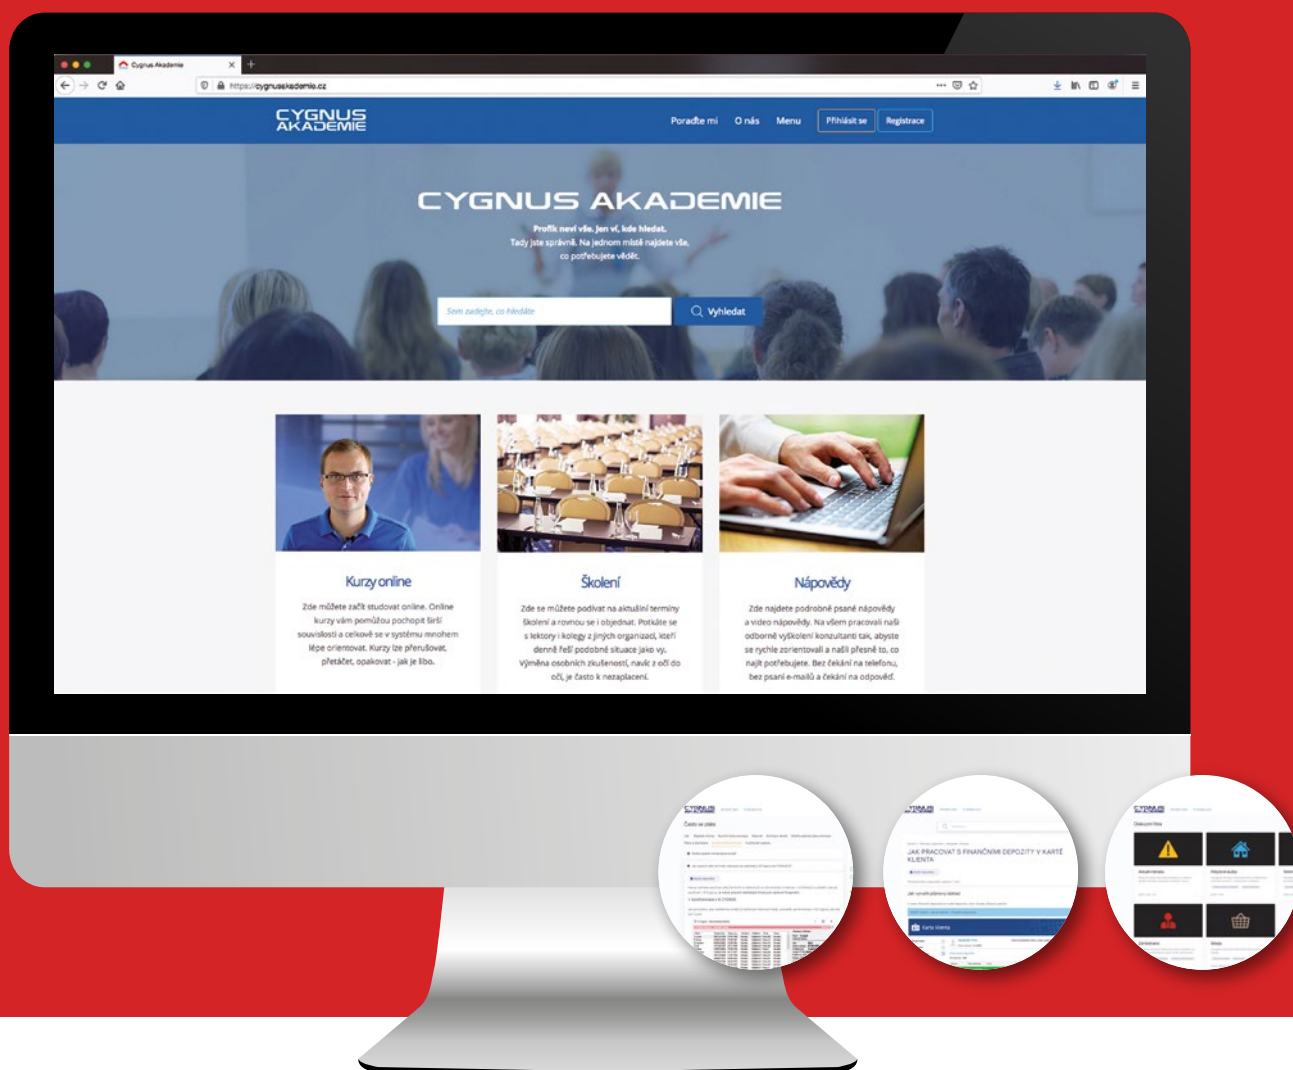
Cygnus Akademie

https://cygnusakademie.cz

CYGNUS AKADEMIE

Poraďte mi O nás Menu Přihlásit se Registrace

CYGNUS AKADEMIE

Profík neví vše. Jen ví, kde hledat.
Tady jste správně. Na jednom místě najdete vše, co potřebujete vědět.

Sem zadejte, co hledáte

Vyhledat

Kurzy online

Zde můžete začít studovat online. Online kurzy vám pomůžou pochopit širší souvislosti a celkově se v systému mnohem lépe orientovat. Kurzy lze přerušovat, přetáčet, opakovat - jak je libo.

Školení

Zde se můžete podívat na aktuální termíny školení a rovnou se i objednat. Potkáte se s lektory i kolegy z jiných organizací, kteří denně řeší podobné situace jako vy. Výměna osobních zkušeností, navíc z očí do očí, je často k nezaplacení.

Nápovědy

Zde najdete podrobně psané nápovědy a video nápovědy. Na všem pracovali naši odborně vyškolení konzultanti tak, abyste se rychle zorientovali a našli přesně to, co najít potřebujete. Bez čekání na telefonu, bez psaní e-mailů a čekání na odpověď.

Často se ptáte

JAK PRACOVAT S FINANČNÍMI DEPOZITY V KARTĚ KLIENTA

Karta klienta

Dokumenty